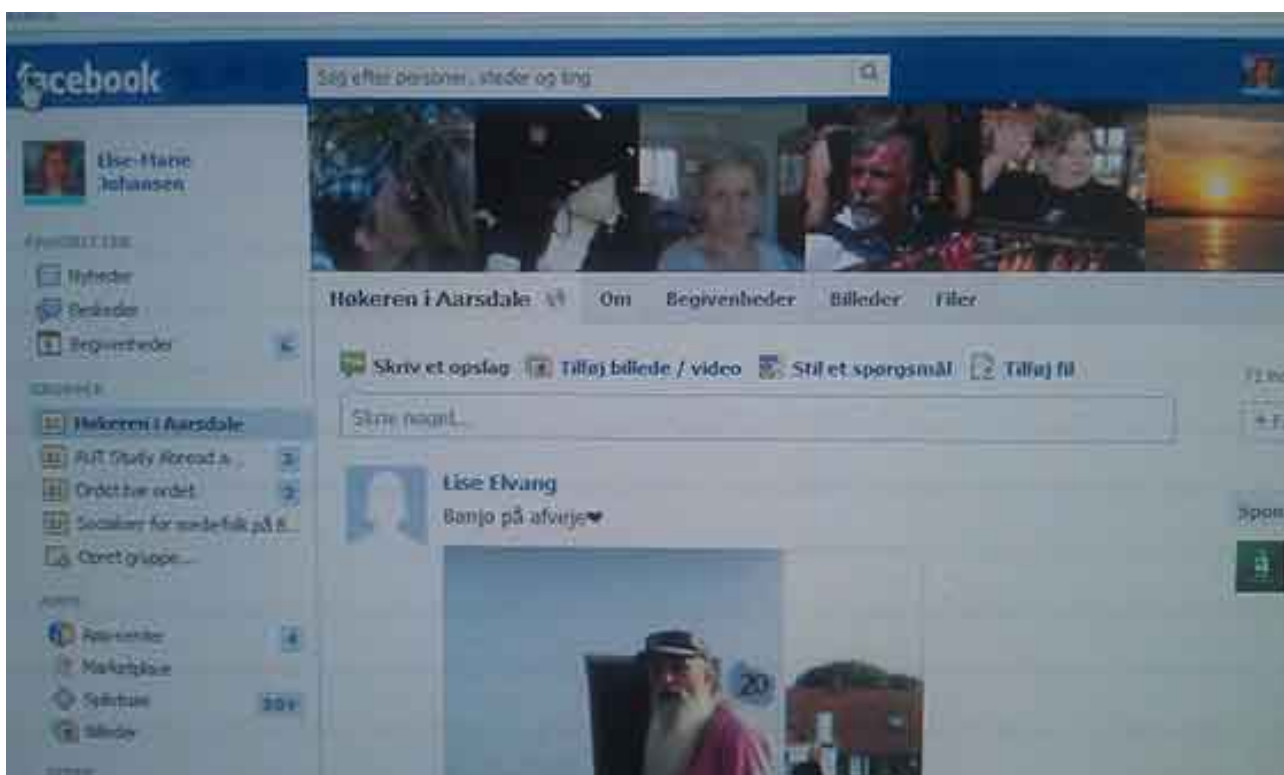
facebook

Søg efter personer, steder og ting

Lise-Marie Johansen

FAVORITTER

Nyheder

Beskeder

Begivenheder 6

GRUPPER

Høkeren i Aarsdale

AUI Study Abroad a... 3

Ordet har ordet 2

Socialister for søde folk på B...

Opret gruppe...

APPS

App-center 4

Marketplace

Spilnyheder 20+

Billeder

Høkeren i Aarsdale

Om

Begivenheder

Billeder

Filer

Skriv et opslag

Tilføj billede / video

Stil et spørgsmål

Tilføj fil

Skriv noget...

Lise Elvang

Banjo på afvarje❤

20

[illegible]

Spon